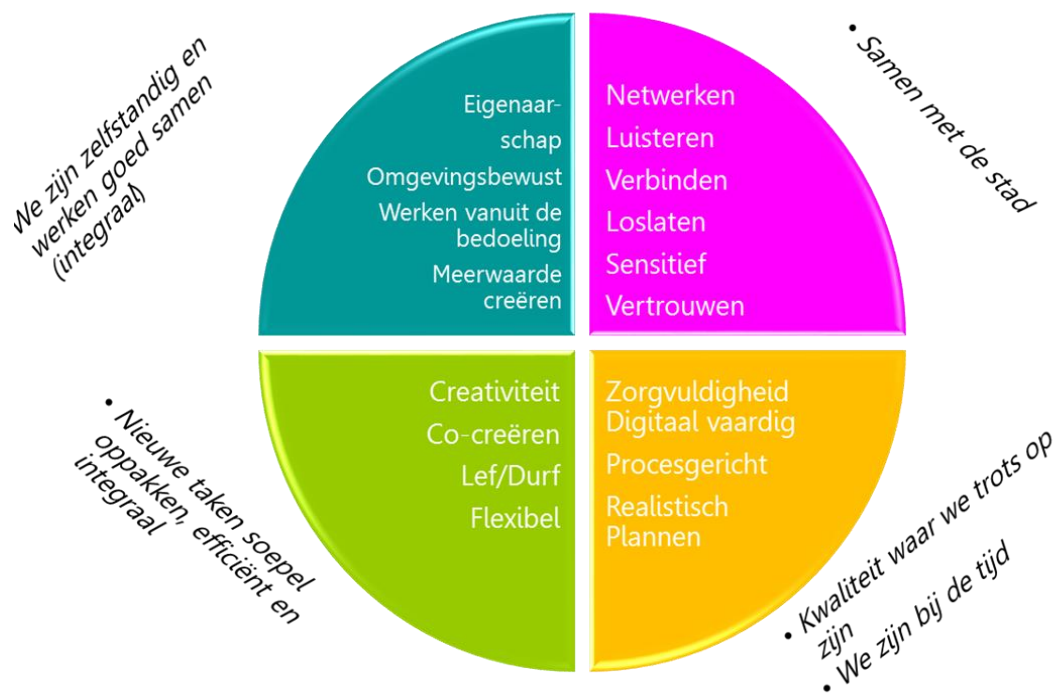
We zijn zelfstandig en werken goed samen (integraal)

Eigenaarschap
Omgevingsbewust
Werken vanuit de bedoeling
Meerwaarde creëren

Netwerken
Luisteren
Verbinden
Loslaten
Sensitief
Vertrouwen

• Samen met de stad

• Nieuwe taken soepel oppakken, efficiënt en integraal

Creativiteit
Co-creëren
Lef/Durf
Flexibel

Zorgvuldigheid
Digitaal vaardig
Procesgericht
Realistisch Plannen

• Kwaliteit waar we trots op zijn
• We zijn bij de tijd